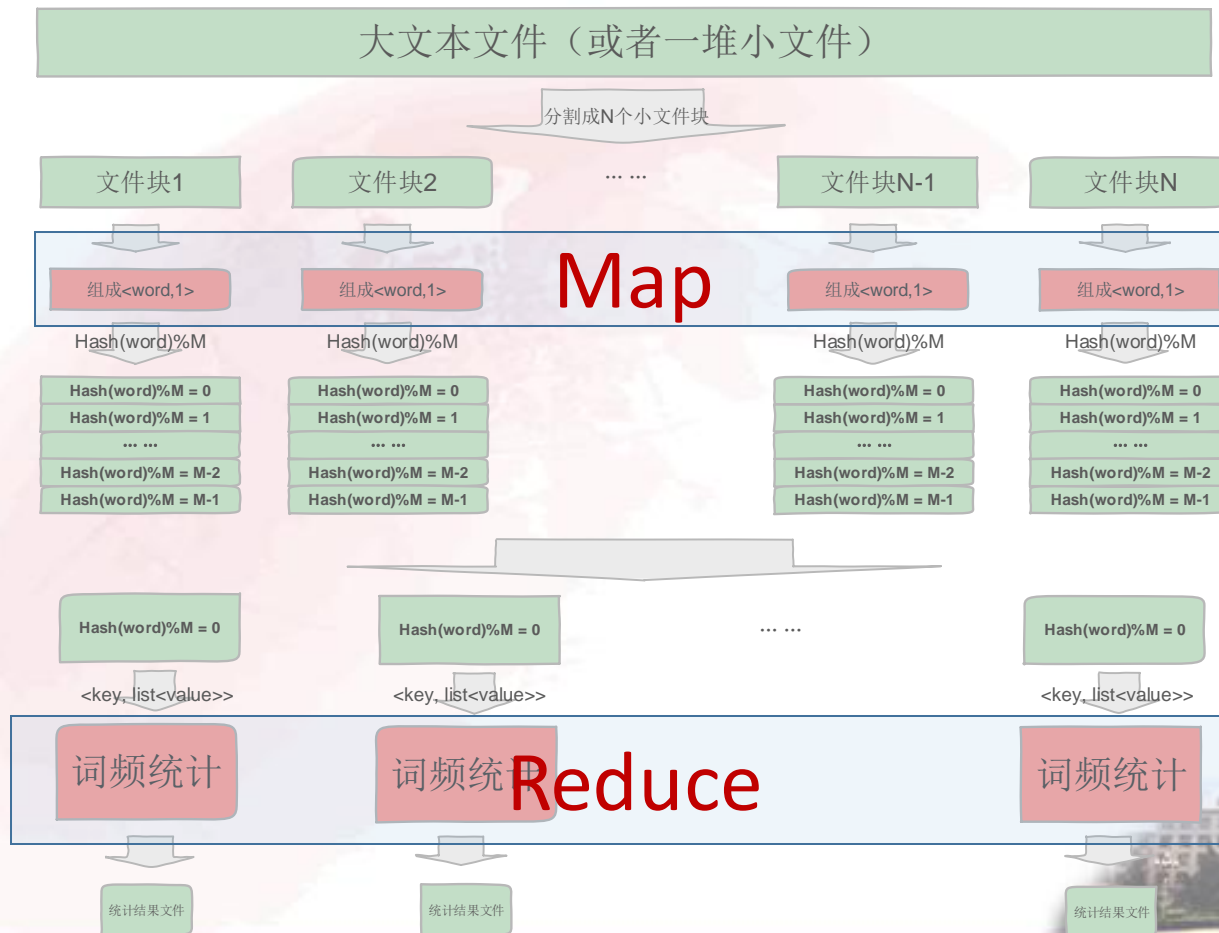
大文本文件（或者一堆小文件）

分割成N个小文件块

文件块1

文件块2

… …

文件块N-1

文件块N

Map

组成<word,1>

组成<word,1>

组成<word,1>

组成<word,1>

Hash(word)%M

Hash(word)%M

Hash(word)%M

Hash(word)%M

| Hash(word)%M = 0 |
|---|
| Hash(word)%M = 1 |
| … … |
| Hash(word)%M = M-2 |
| Hash(word)%M = M-1 |

| Hash(word)%M = 0 |
|---|
| Hash(word)%M = 1 |
| … … |
| Hash(word)%M = M-2 |
| Hash(word)%M = M-1 |

| Hash(word)%M = 0 |
|---|
| Hash(word)%M = 1 |
| … … |
| Hash(word)%M = M-2 |
| Hash(word)%M = M-1 |

| Hash(word)%M = 0 |
|---|
| Hash(word)%M = 1 |
| … … |
| Hash(word)%M = M-2 |
| Hash(word)%M = M-1 |

Hash(word)%M = 0

Hash(word)%M = 0

… …

Hash(word)%M = 0

<key, list<value>>

<key, list<value>>

<key, list<value>>

词频统计

词频统计

Reduce

词频统计

统计结果文件

统计结果文件

统计结果文件